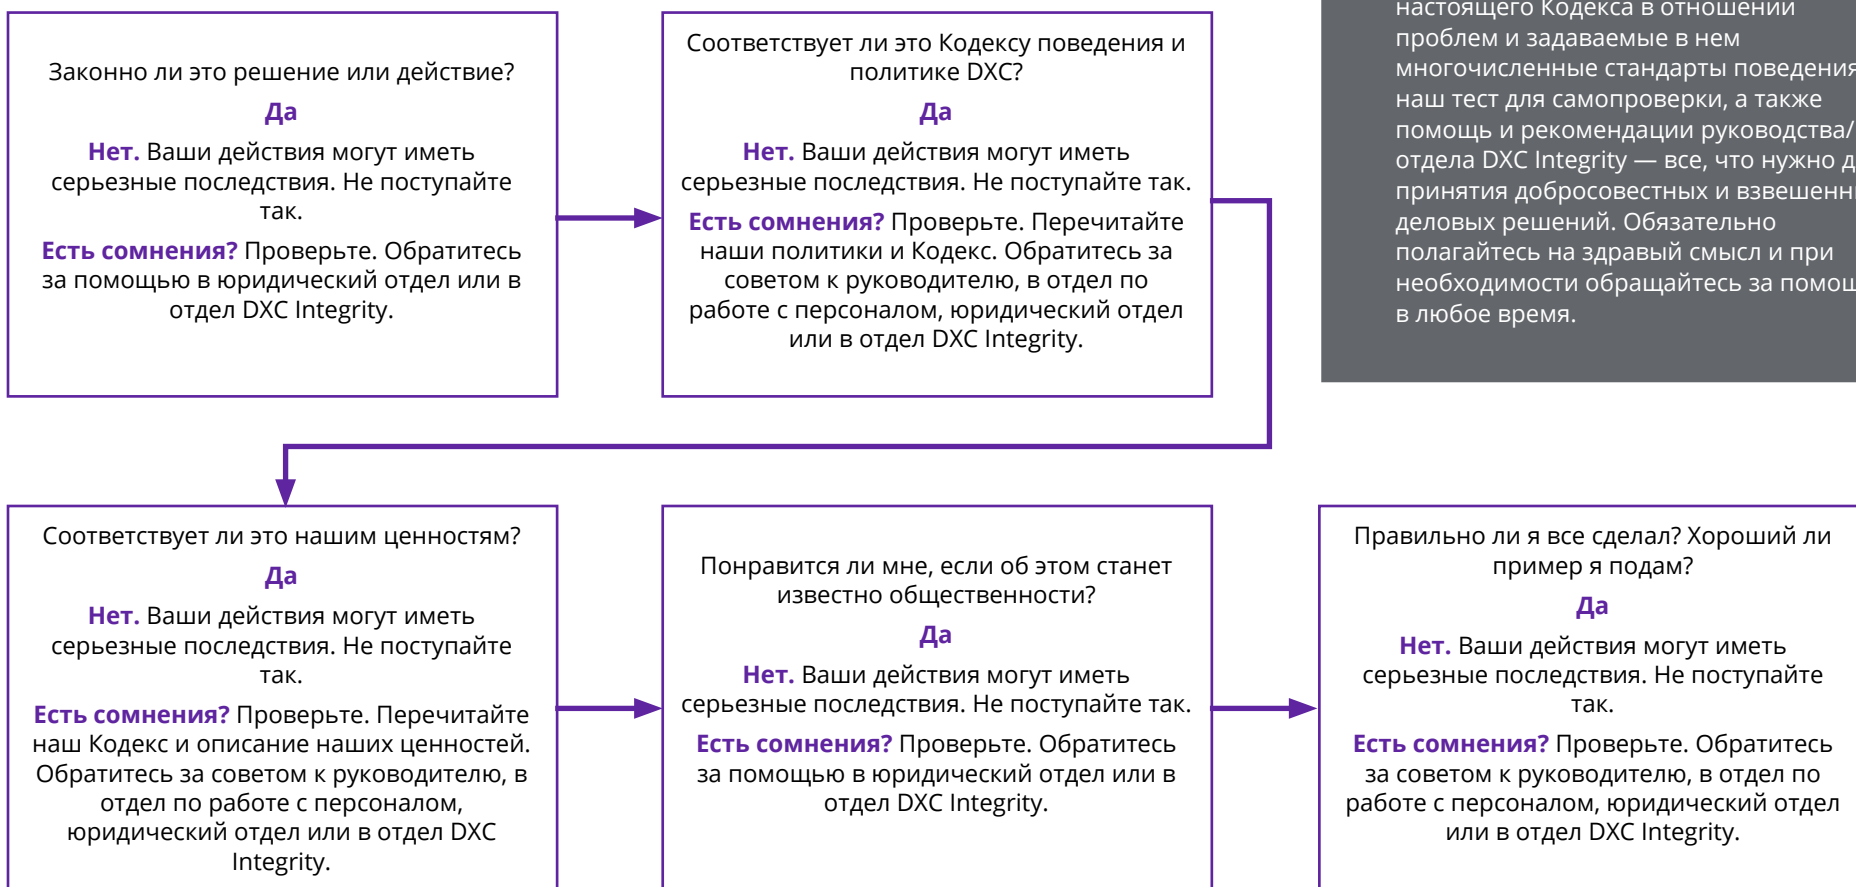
Законно ли это решение или действие?

Да

Нет. Ваши действия могут иметь серьезные последствия. Не поступайте так.

Есть сомнения? Проверьте. Обратитесь за помощью в юридический отдел или в отдел DXC Integrity.

Соответствует ли это Кодексу поведения и политике DXC?

Да

Нет. Ваши действия могут иметь серьезные последствия. Не поступайте так.

Есть сомнения? Проверьте. Перечитайте наши политики и Кодекс. Обратитесь за советом к руководителю, в отдел по работе с персоналом, юридический отдел или в отдел DXC Integrity.

настоящего Кодекса в отношении проблем и задаваемые в нем многочисленные стандарты поведения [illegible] наш тест для самопроверки, а также помощь и рекомендации руководства/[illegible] отдела DXC Integrity — все, что нужно д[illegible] принятия добросовестных и взвешенн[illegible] деловых решений. Обязательно полагайтесь на здравый смысл и при необходимости обращайтесь за помощ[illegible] в любое время.

Соответствует ли это нашим ценностям?

Да

Нет. Ваши действия могут иметь серьезные последствия. Не поступайте так.

Есть сомнения? Проверьте. Перечитайте наш Кодекс и описание наших ценностей. Обратитесь за советом к руководителю, в отдел по работе с персоналом, юридический отдел или в отдел DXC Integrity.

Понравится ли мне, если об этом станет известно общественности?

Да

Нет. Ваши действия могут иметь серьезные последствия. Не поступайте так.

Есть сомнения? Проверьте. Обратитесь за помощью в юридический отдел или в отдел DXC Integrity.

Правильно ли я все сделал? Хороший ли пример я подам?

Да

Нет. Ваши действия могут иметь серьезные последствия. Не поступайте так.

Есть сомнения? Проверьте. Обратитесь за советом к руководителю, в отдел по работе с персоналом, юридический отдел или в отдел DXC Integrity.